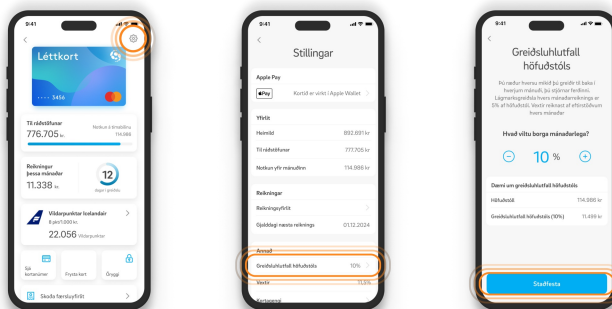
9:41

Léttkort

•••• 3456

Til ráðstöfunar
776.705 kr.
Notkun á tímabilinu
114.986

Reikningur þessa mánaðar
11.338 kr.
12
dagar í greiðslu

Vildarpunktar Icelandair
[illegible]
22.056 Vildarpunktar

Sjá kortanúmer
Frysta kort
Öryggi

Skoða færsluyfirlit

9:41

Stillingar

Apple Pay
Pay Kortið er virkt í Apple Wallet

Yfirlit
Heimild 892.691 kr
Til ráðstöfunar 777.705 kr
Notkun yfir mánuðinn 114.986 kr

Reikningar
Reikningsyfirlit
Gjalddagi næsta reiknings 01.12.2024

Annað
Greiðsluhlutfall höfuðstóls 10%
Vextir 11,5%
Kortanúmer

9:41

Greiðsluhlutfall höfuðstóls

Þú ræður hversu mikið þú greiðir til baka í hverjum mánuði, þú stjórnar ferðinni. Lágmarksgreiðsla hvers mánaðarreiknings er 5% af höfuðstól. Vextir reiknast af eftirstöðvum hvers mánaðar

Hvað viltu borga mánaðarlega?

10 %

Dæmi um greiðsluhlutfall höfuðstóls
Höfuðstóll 114.986 kr
Greiðsluhlutfall höfuðstóls (10%) 11.499 kr

Staðfesta